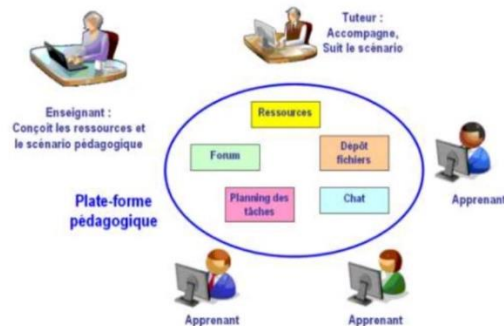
Tuteur :
Accompagne,
Suit le scénario

Enseignant :
Conçoit les ressources et le scénario pédagogique

Ressources

Forum

Dépôt fichiers

Plate-forme pédagogique

Planning des tâches

Chat

Apprenant

Apprenant

Apprenant